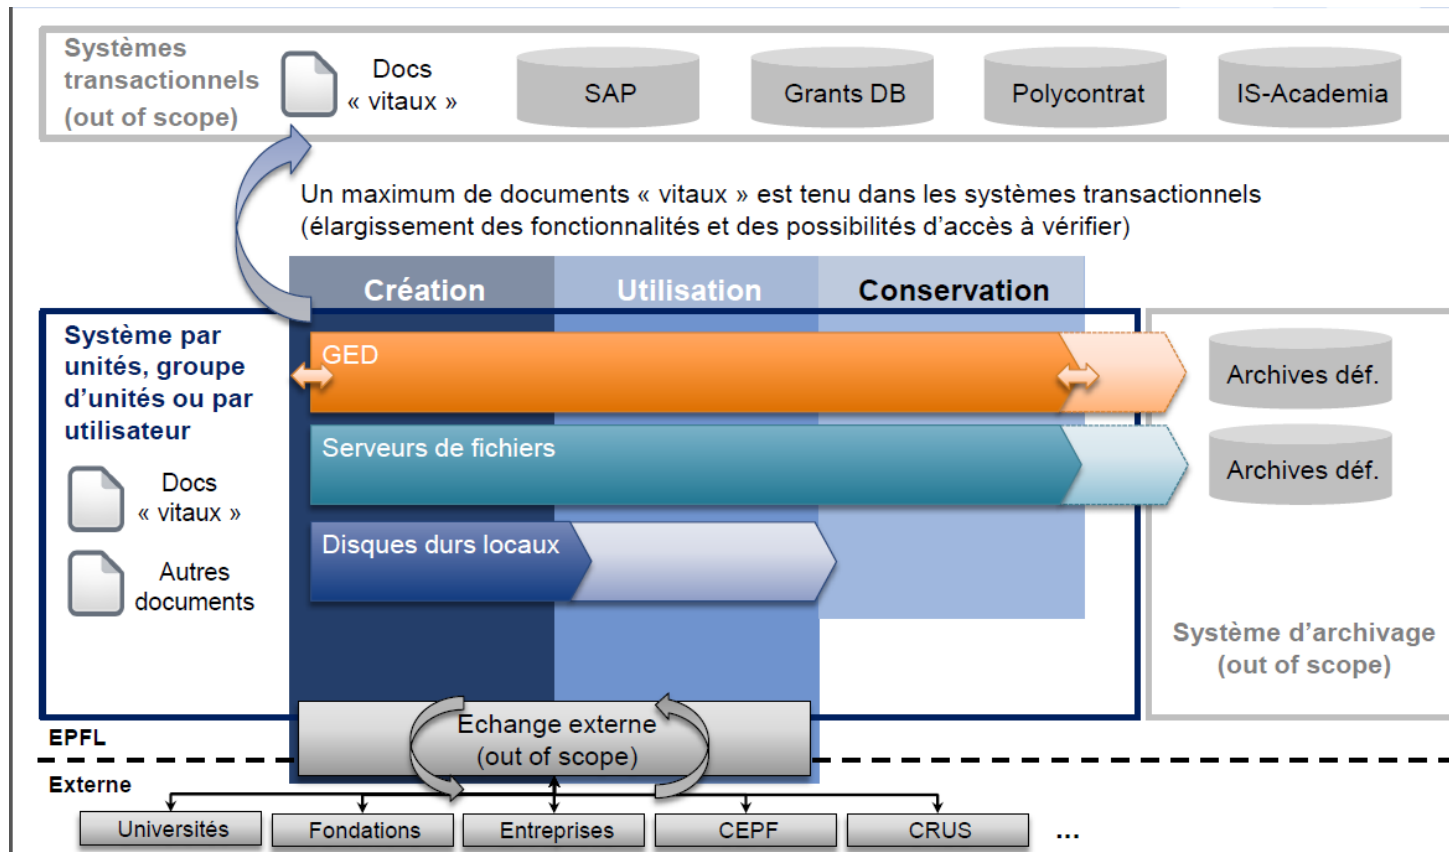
Systèmes transactionnels (out of scope)

Docs « vitaux »

SAP

Grants DB

Polycontrat

IS-Academia

Un maximum de documents « vitaux » est tenu dans les systèmes transactionnels (élargissement des fonctionnalités et des possibilités d'accès à vérifier)

Création

Utilisation

Conservation

Système par unités, groupe d'unités ou par utilisateur

Docs « vitaux »

Autres documents

GED

Serveurs de fichiers

Disques durs locaux

Archives déf.

Archives déf.

Système d'archivage (out of scope)

EPFL

Echange externe (out of scope)

Externe

Universités

Fondations

Entreprises

CEPF

CRUS

...